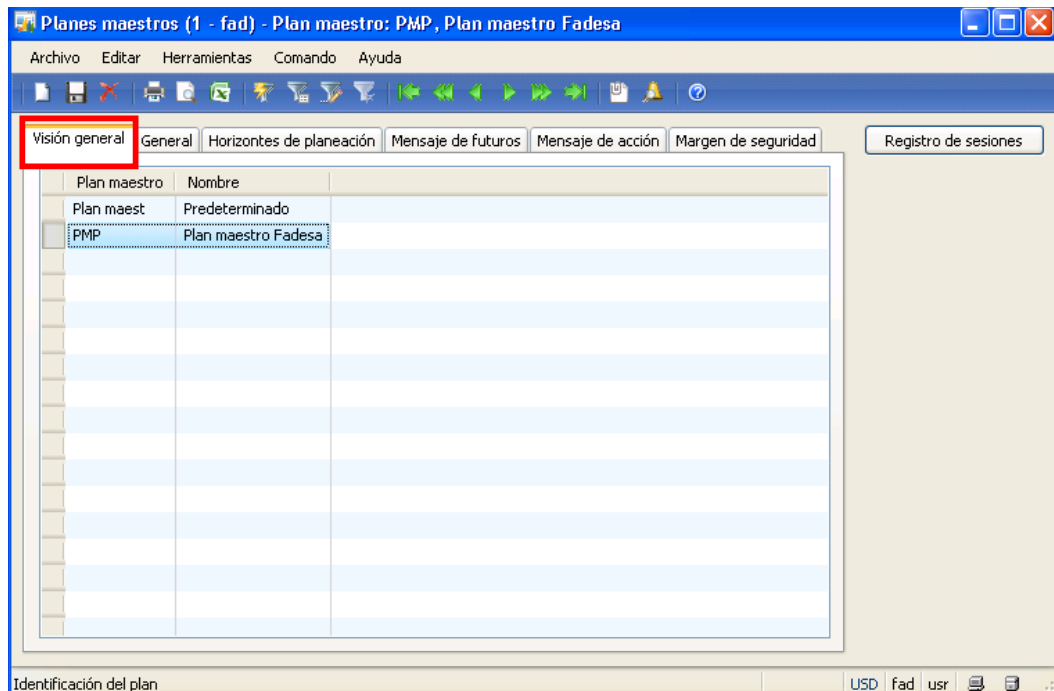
Planes maestros (1 - fad) - Plan maestro: PMP, Plan maestro Fadesa

Archivo Editar Herramientas Comando Ayuda

Visión general | General | Horizontes de planeación | Mensaje de futuros | Mensaje de acción | Margen de seguridad

Registro de sesiones

| Plan maestro | Nombre |
|---|---|
| Plan maest | Predeterminado |
| PMP | Plan maestro Fadesa |

Identificación del plan

USD fad usr